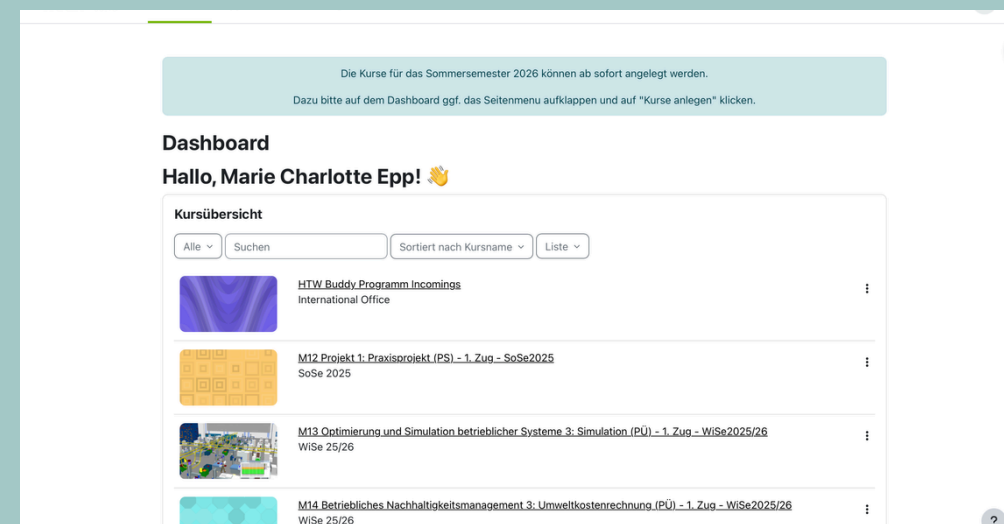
Die Kurse für das Sommersemester 2026 können ab sofort angelegt werden.

Dazu bitte auf dem Dashboard ggf. das Seitenmenu aufklappen und auf "Kurse anlegen" klicken.

Dashboard

Hallo, Marie Charlotte Epp! 👋

Kursübersicht

Alle
Suchen
Sortiert nach Kursname
Liste

HTW Buddy Programm Incomings
International Office

M12 Projekt 1: Praxisprojekt (PS) - 1. Zug - SoSe2025
SoSe 2025

M13 Optimierung und Simulation betrieblicher Systeme 3: Simulation (PÜ) - 1. Zug - WiSe2025/26
WiSe 25/26

M14 Betriebliches Nachhaltigkeitsmanagement 3: Umweltkostenrechnung (PÜ) - 1. Zug - WiSe2025/26
WiSe 25/26

?